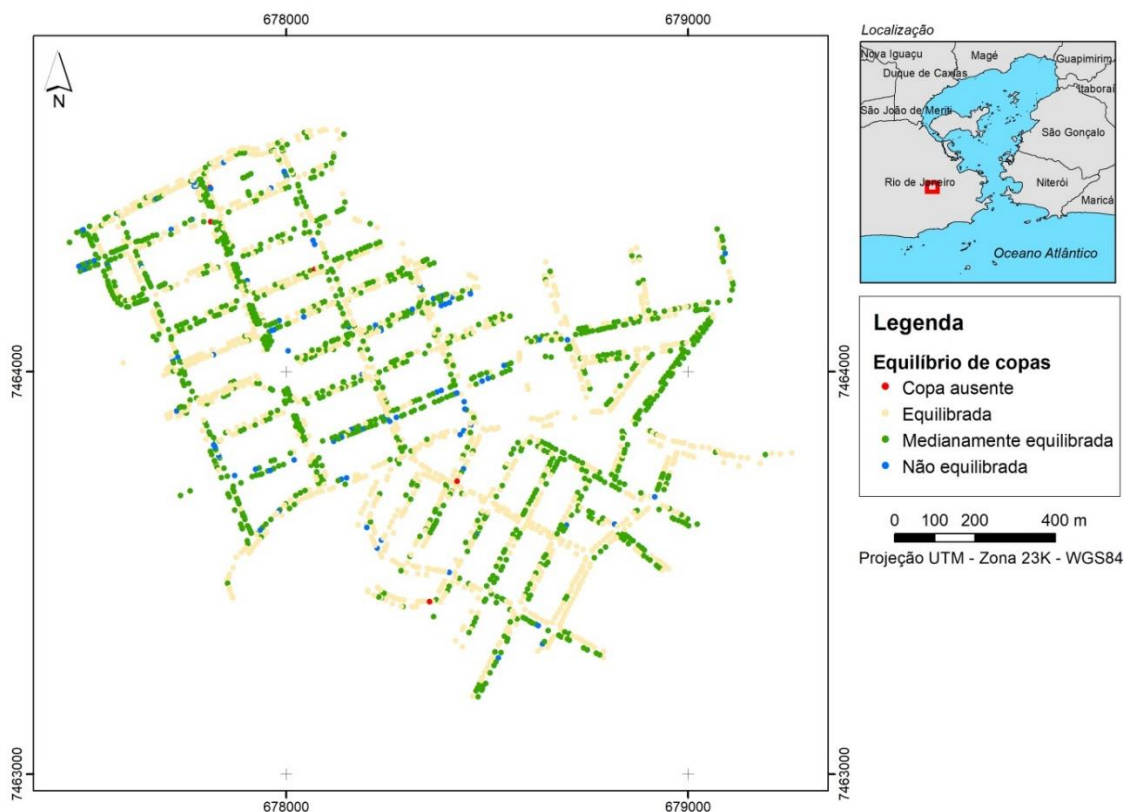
678000
679000
N
7464000
7464000
7463000
7463000
678000
679000

Localização
Nova Iguaçu
Magé
Guapimirim
Duque de Caxias
Itaboraí
São João de Meriti
São Gonçalo
Rio de Janeiro
Niterói
Maricá
Oceano Atlântico

Legenda
Equilíbrio de copas
Copa ausente
Equilibrada
Medianamente equilibrada
Não equilibrada

0 100 200 400 m
Projeção UTM - Zona 23K - WGS84